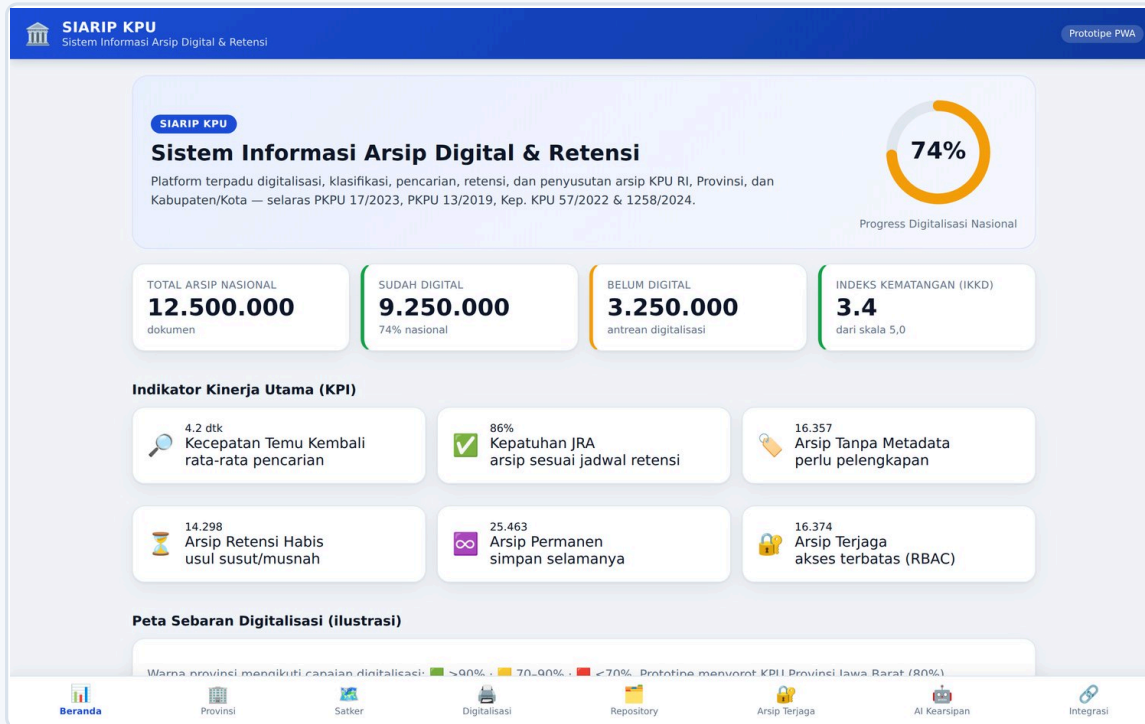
SIARIP KPU
Sistem Informasi Arsip Digital & Retensi

Prototipe PWA

SIARIP KPU

Sistem Informasi Arsip Digital & Retensi

Platform terpadu digitalisasi, klasifikasi, pencarian, retensi, dan penyusutan arsip KPU RI, Provinsi, dan Kabupaten/Kota — selaras PKPU 17/2023, PKPU 13/2019, Kep. KPU 57/2022 & 1258/2024.

74%

Progress Digitalisasi Nasional

TOTAL ARSIP NASIONAL
12.500.000
dokumen

SUDAH DIGITAL
9.250.000
74% nasional

BELUM DIGITAL
3.250.000
antrean digitalisasi

INDEKS KEMATANGAN (IKKD)
3.4
dari skala 5,0

Indikator Kinerja Utama (KPI)

4.2 dtk
Kecepatan Temu Kembali
rata-rata pencarian

86%
Kepatuhan JRA
arsip sesuai jadwal retensi

16.357
Arsip Tanpa Metadata
perlu pelengkapan

14.298
Arsip Retensi Habis
usul susut/musnah

25.463
Arsip Permanen
simpan selamanya

16.374
Arsip Terjaga
akses terbatas (RBAC)

Peta Sebaran Digitalisasi (ilustrasi)

Warna provinsi mengikuti capaian digitalisasi: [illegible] >90% · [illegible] 70–90% · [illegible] <70%. Prototipe menyorot KPU Provinsi Jawa Barat (80%).

Beranda
Provinsi
Satker
Digitalisasi
Repository
Arsip Terjaga
AI Kearsipan
Integrasi